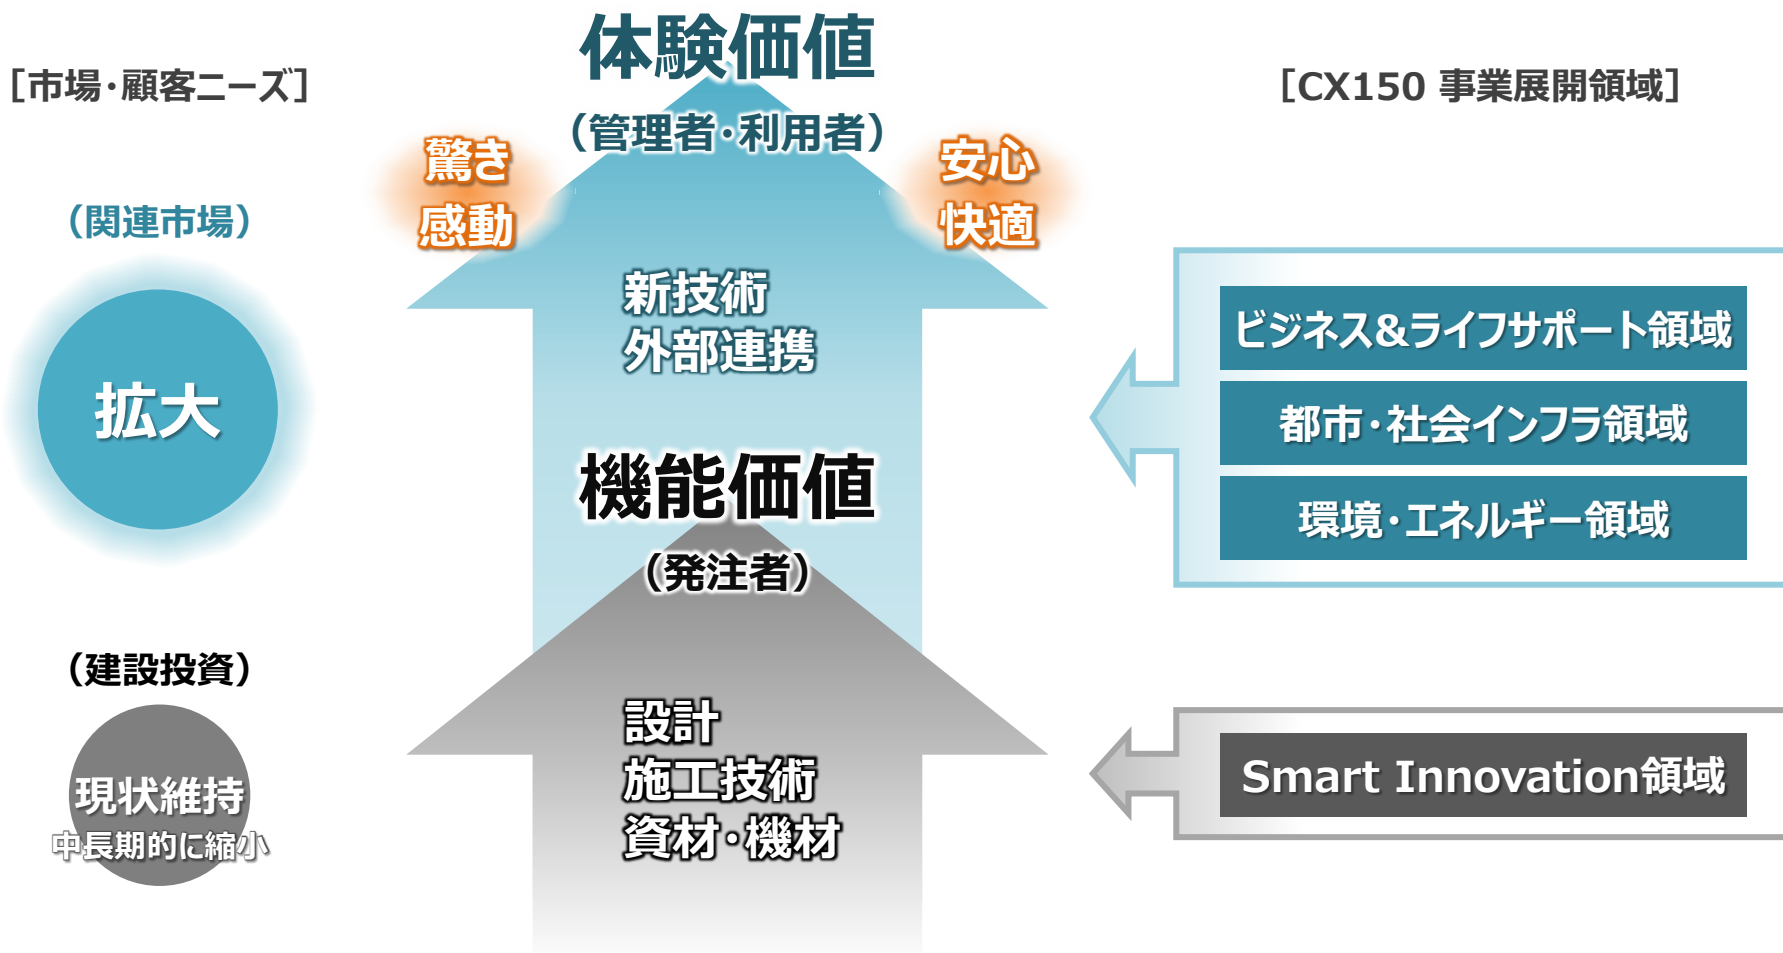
[市場・顧客ニーズ]

体験価値
（管理者・利用者）

[CX150 事業展開領域]

驚き
感動

安心
快適

（関連市場）

拡大

新技術
外部連携

ビジネス&ライフサポート領域

都市・社会インフラ領域

環境・エネルギー領域

機能価値
（発注者）

（建設投資）

現状維持
中長期的に縮小

設計
施工技術
資材・機材

Smart Innovation領域